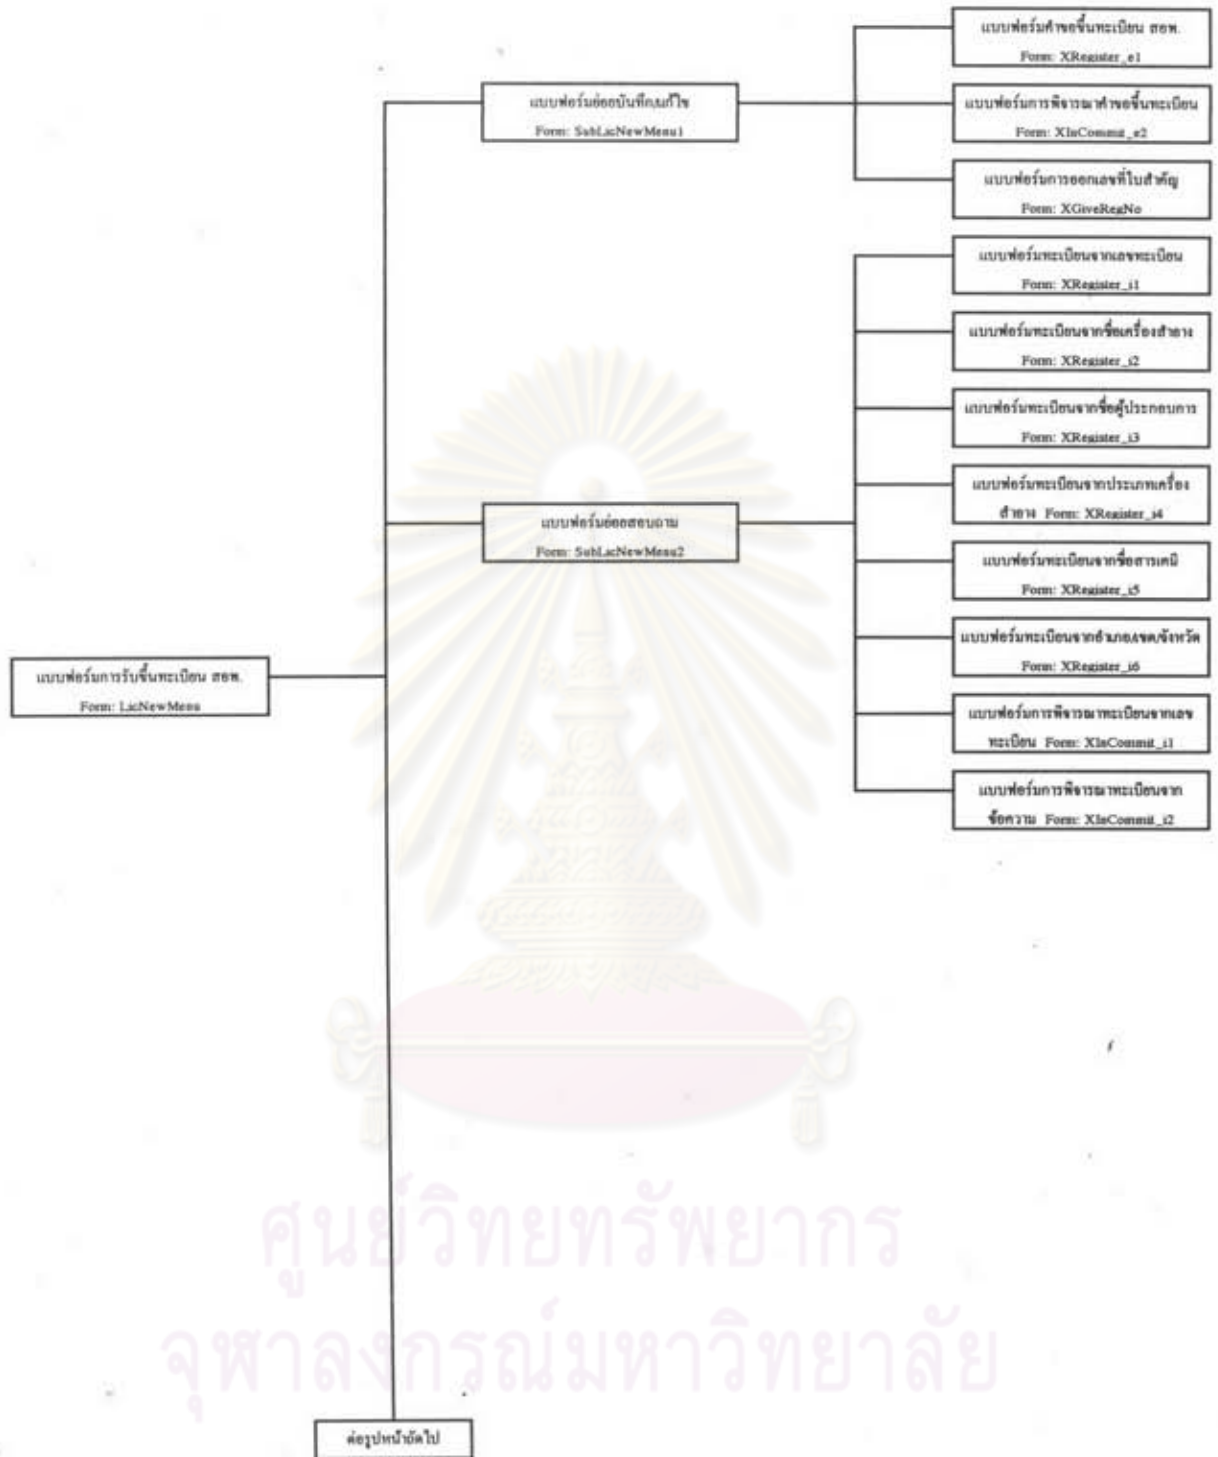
แบบฟอร์มย่อยบันทึกแก้ไข
Form: SubLacNewMenu1

แบบฟอร์มคำขอขึ้นทะเบียน สอพ.
Form: XRegister_e1

แบบฟอร์มการพิจารณาคำขอขึ้นทะเบียน
Form: XIsCommit_e2

แบบฟอร์มการออกเลขที่ใบสำคัญ
Form: XGiveRegNo

แบบฟอร์มย่อยสอบถาม
Form: SubLacNewMenu2

แบบฟอร์มทะเบียนจากเลขทะเบียน
Form: XRegister_i1

แบบฟอร์มทะเบียนจากชื่อเครื่องสำอาง
Form: XRegister_i2

แบบฟอร์มทะเบียนจากชื่อผู้ประกอบการ
Form: XRegister_i3

แบบฟอร์มทะเบียนจากประเภทเครื่องสำอาง Form: XRegister_i4

แบบฟอร์มทะเบียนจากชื่อสารเคมี
Form: XRegister_i5

แบบฟอร์มทะเบียนจากอำเภอ/เขต/จังหวัด
Form: XRegister_i6

แบบฟอร์มการพิจารณาทะเบียนจากเลขทะเบียน Form: XIsCommit_i1

แบบฟอร์มการพิจารณาทะเบียนจากข้อความ Form: XIsCommit_i2

แบบฟอร์มการรับขึ้นทะเบียน สอพ.
Form: LacNewMenu

ศูนย์วิทยทรัพยากร
จุฬาลงกรณ์มหาวิทยาลัย

ต่อรูปหน้าถัดไป